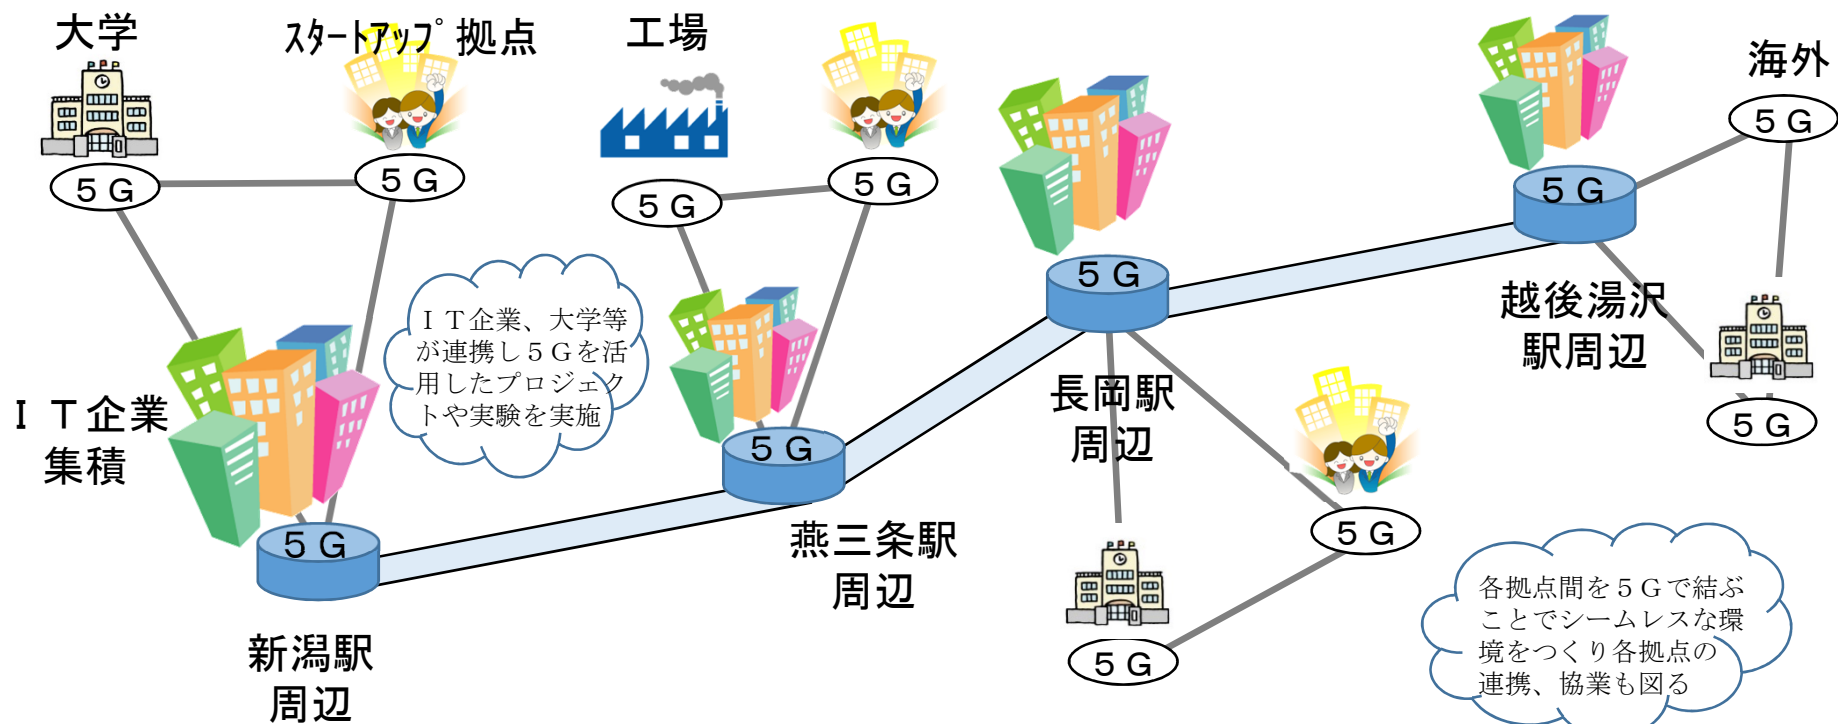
大学

5G

ｽﾀｰﾄｱｯﾌﾟ拠点

5G

工場

5G

5G

5G

海外

5G

5G

5G

ＩＴ企業集積

ＩＴ企業、大学等が連携し５Ｇを活用したプロジェクトや実験を実施

5G

5G

新潟駅周辺

燕三条駅周辺

長岡駅周辺

越後湯沢駅周辺

5G

5G

5G

各拠点間を５Ｇで結ぶことでシームレスな環境をつくり各拠点の連携、協業も図る